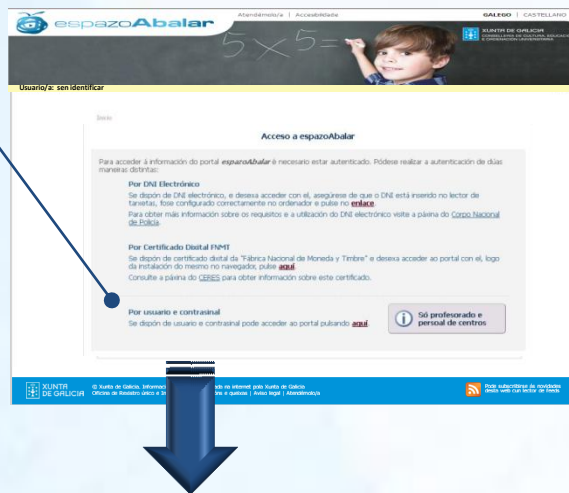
espazoAbalar

Atendémola/a | Accesibilidade

GALEGO | CASTELLANO

$5 \times 5 =$

XUNTA DE GALICIA
CONSELLERÍA DE CULTURA, EDUCACIÓN E ORDENACIÓN UNIVERSITARIA

Usuario/a: sen identificar

Inicio

Acceso a espazoAbalar

Para acceder á información do portal espazoAbalar é necesario estar autenticado. Pódese realizar a autenticación de dúas maneiras distintas:

Por DNI Electrónico
Se dispón de DNI electrónico, e desexa acceder con el, asegúrese de que o DNI está inserido no lector de tarxetas, fose configurado correctamente no ordenador e pulse no enlace.
Para obter máis información sobre os requisitos e a utilización do DNI electrónico visite a páxina do Corpo Nacional de Policía.

Por Certificado Dixital FNMT
Se dispón de certificado dixital da "Fábrica Nacional de Moneda y Timbre" e desexa acceder ao portal con el, logo da instalación do mesmo no navegador, pulse aquí.
Consulte a páxina do CERES para obter información sobre este certificado.

Por usuario e contrasinal
Se dispón de usuario e contrasinal pode acceder ao portal pulsando aquí.

Só profesorado e persoal de centros

XUNTA DE GALICIA

© Xunta de Galicia. Informaci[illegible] ada na internet pola Xunta de Galicia
Oficina de Rexistro único e I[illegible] ións e queixas | Aviso legal | Atendémola/a

Pode subscribirse ás novidades desta web cun lector de feeds